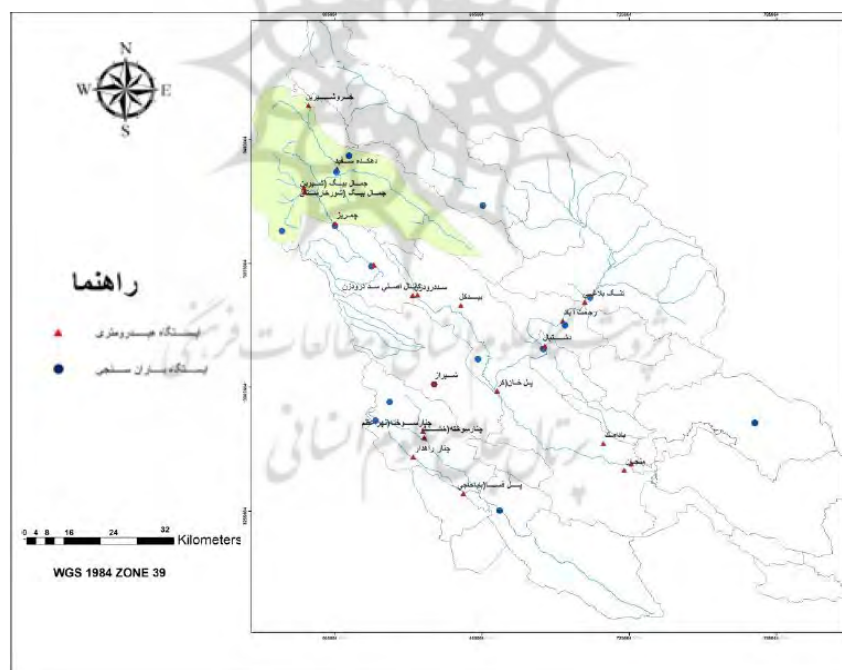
N
W
E
S

راهنما

ایستگاه هیدرومتری

ایستگاه باران سنجی

0 4 8 16 24 32
Kilometers

WGS 1984 ZONE 39

خسروشیرین
دهکده سفید
چنار بینگ (اسپرین)
چنار بینگ (نورخرسان)
چمریز
سدرود کانال اصلی سد درودزن
بیستکل
تنگ براق
رحمت آباد
دشتک
شیراز
پل خان (کر)
چنار سوخته (مشب)
چنار سوخته (شهر ثم)
چنار راهدار
ملاخنک
منصور
پل فسا (بابا حاجی)

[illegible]